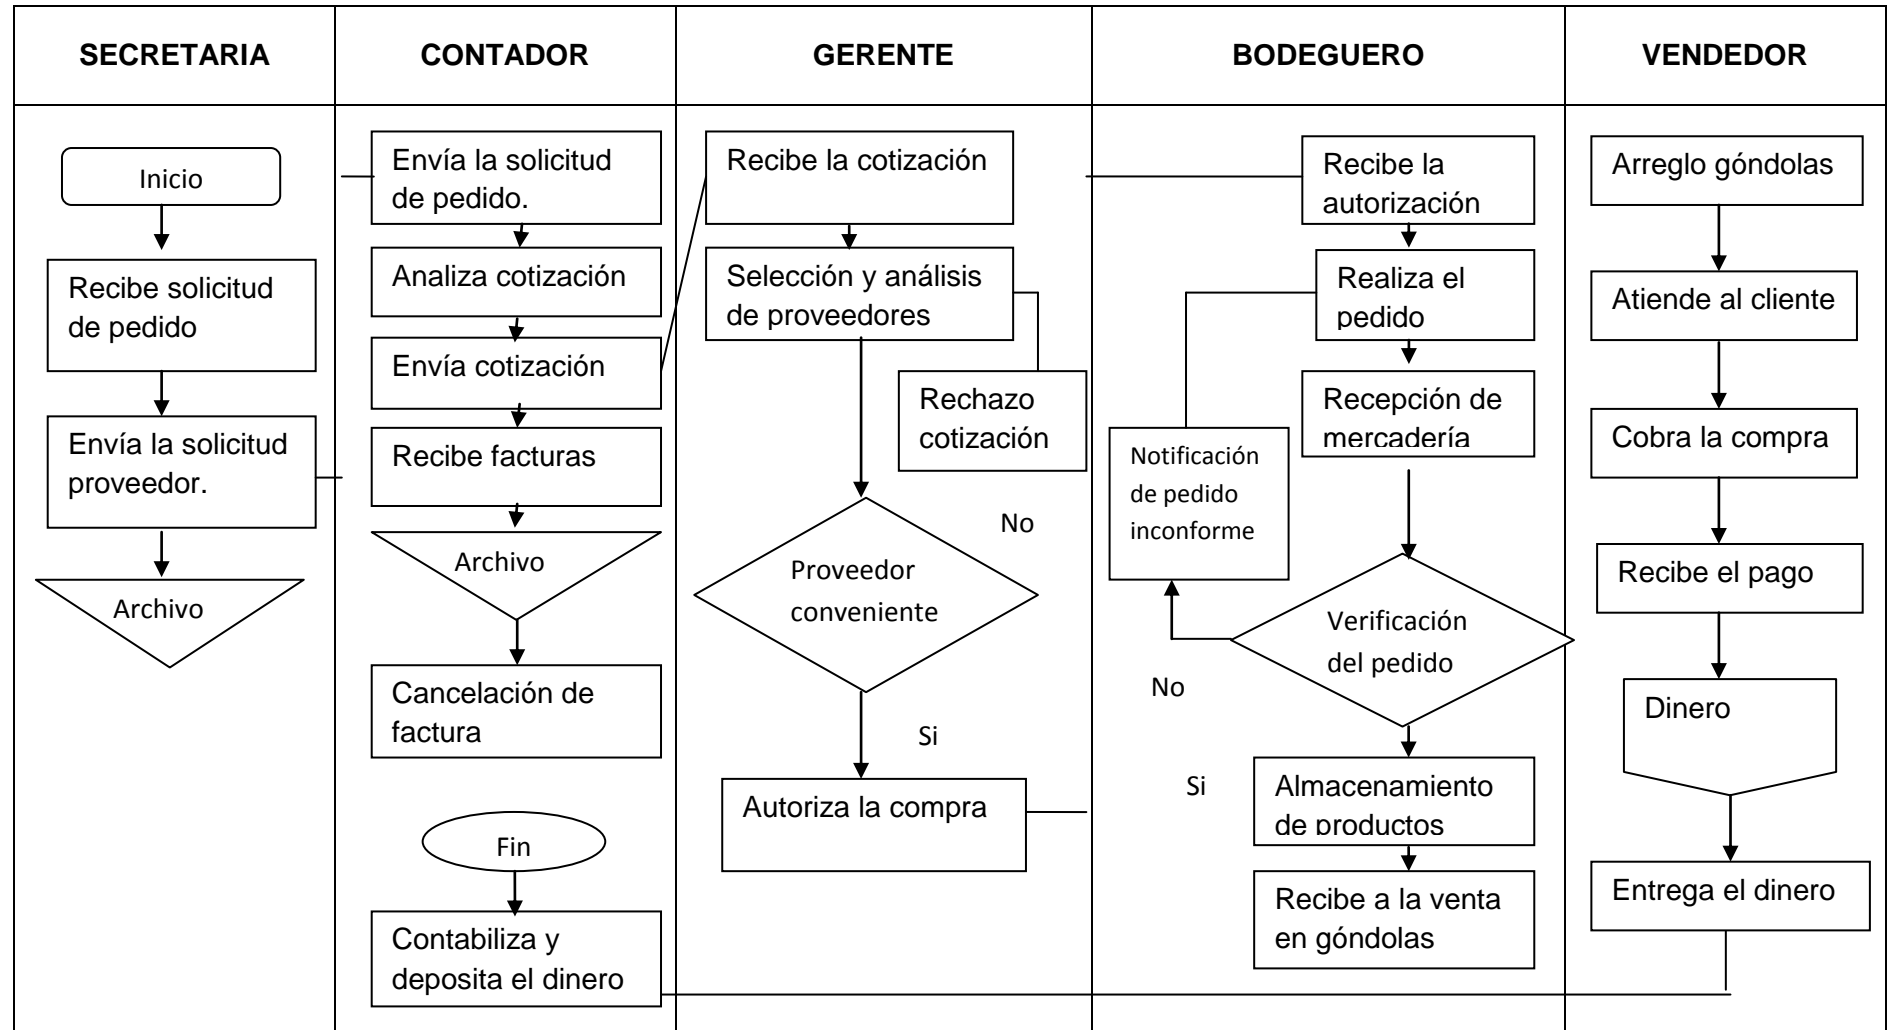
SECRETARIA

Inicio

Recibe solicitud de pedido

Envía la solicitud proveedor.

Archivo

CONTADOR

Envía la solicitud de pedido.

Analiza cotización

Envía cotización

Recibe facturas

Archivo

Cancelación de factura

Fin

Contabiliza y deposita el dinero

GERENTE

Recibe la cotización

Selección y análisis de proveedores

Rechazo cotización

No

Proveedor conveniente

Si

Autoriza la compra

BODEGUERO

Recibe la autorización

Realiza el pedido

Recepción de mercadería

Notificación de pedido inconforme

Verificación del pedido

No

Si

Almacenamiento de productos

Recibe a la venta en góndolas

VENDEDOR

Arreglo góndolas

Atiende al cliente

Cobra la compra

Recibe el pago

Dinero

Entrega el dinero